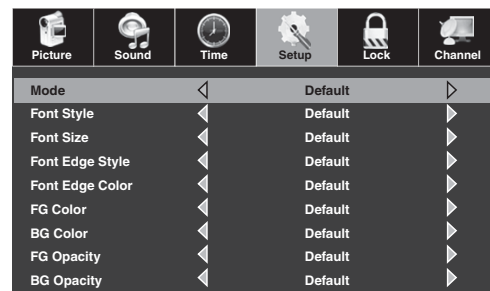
Picture Sound Time Setup Lock Channel

| | |
|---|---|
| Mode | Default |
| Font Style | Default |
| Font Size | Default |
| Font Edge Style | Default |
| Font Edge Color | Default |
| FG Color | Default |
| BG Color | Default |
| FG Opacity | Default |
| BG Opacity | Default |